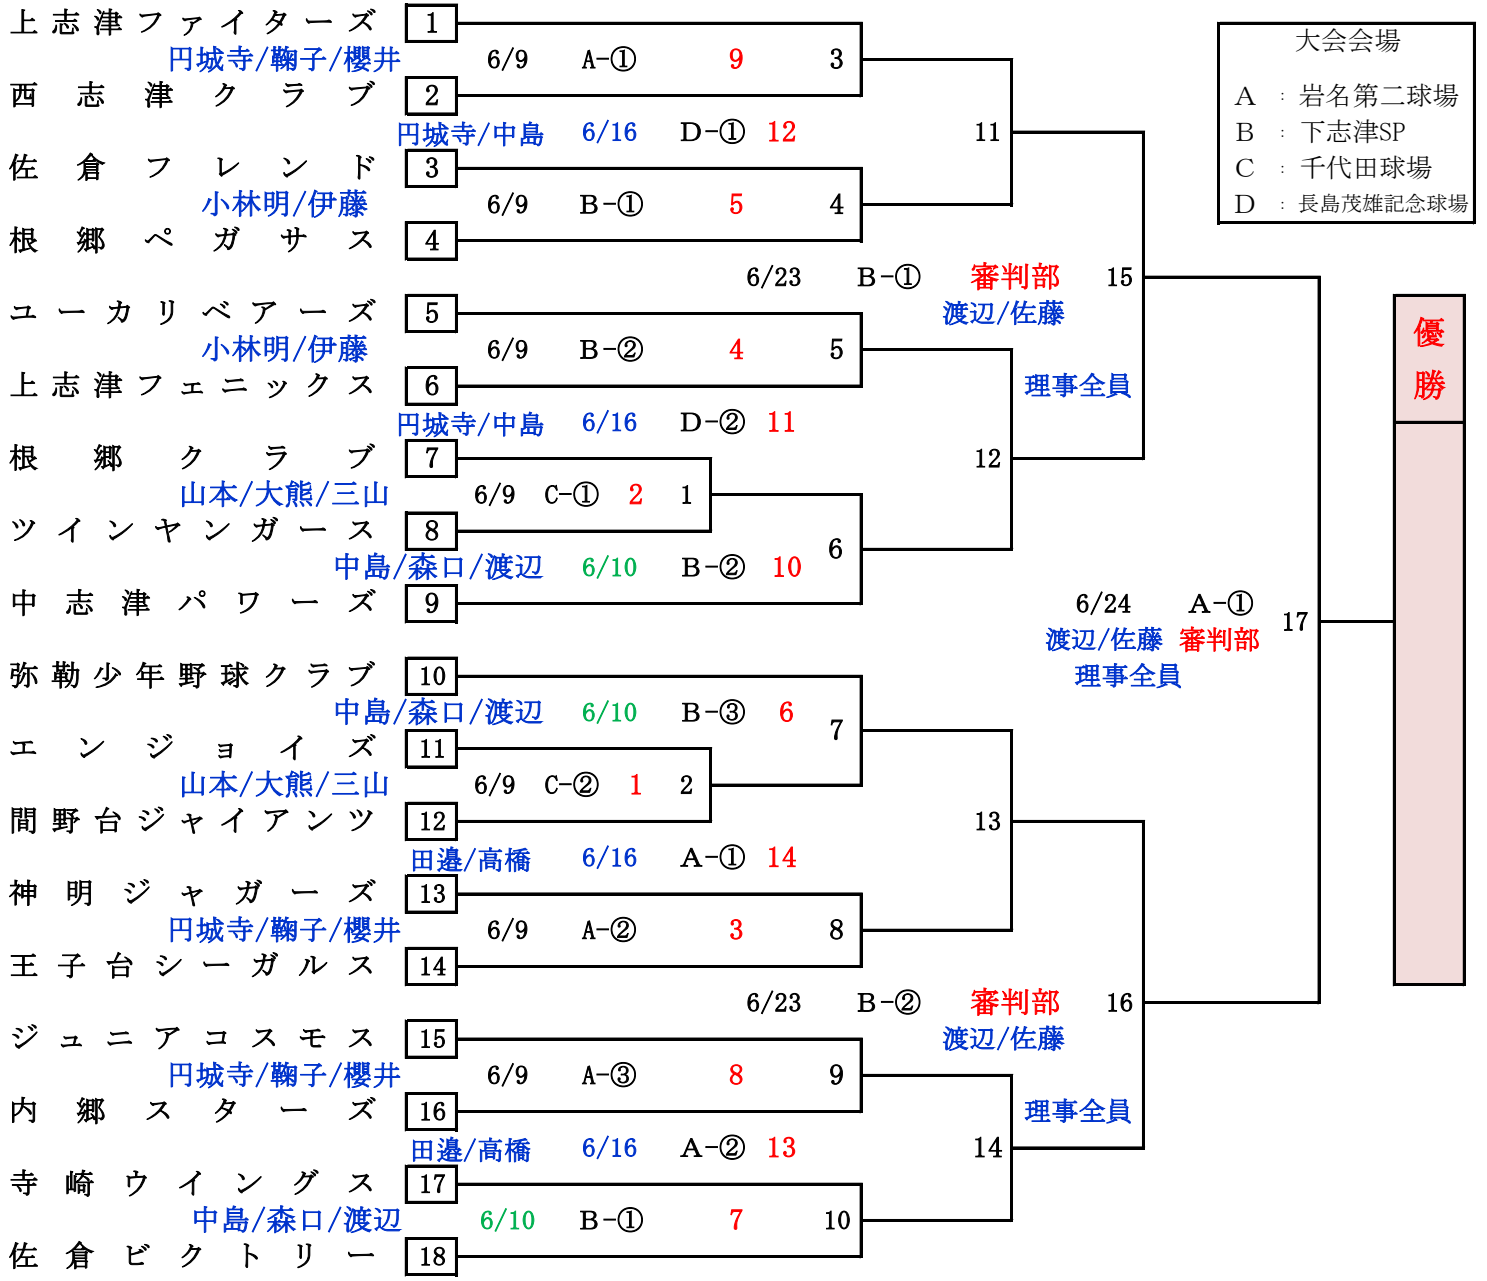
上志津ファイターズ 1
円城寺/鞠子/櫻井 6/9 A-① 9 3
西志津クラブ 2
円城寺/中島 6/16 D-① 12 11
佐倉フレンド 3
小林明/伊藤 6/9 B-① 5 4
根郷ペガサス 4
6/23 B-① 審判部 15
渡辺/佐藤
ユーカリベアーズ 5
小林明/伊藤 6/9 B-② 4 5
理事全員
上志津フェニックス 6
円城寺/中島 6/16 D-② 11
根郷クラブ 7 12
山本/大熊/三山 6/9 C-① 2 1
ツインヤンガース 8
中島/森口/渡辺 6/10 B-② 10 6
中志津パワーズ 9
6/24 A-①
渡辺/佐藤 審判部 17
理事全員
弥勒少年野球クラブ 10
中島/森口/渡辺 6/10 B-③ 6 7
エンジョイズ 11
山本/大熊/三山 6/9 C-② 1 2
間野台ジャイアンツ 12 13
田邉/高橋 6/16 A-① 14
神明ジャガーズ 13
円城寺/鞠子/櫻井 6/9 A-② 3 8
王子台シーガルス 14
6/23 B-② 審判部 16
渡辺/佐藤
ジュニアコスモス 15
円城寺/鞠子/櫻井 6/9 A-③ 8 9
内郷スターズ 16
理事全員
田邉/高橋 6/16 A-② 13 14
寺崎ウイングス 17
中島/森口/渡辺 6/10 B-① 7 10
佐倉ビクトリー 18

大会会場
A ： 岩名第二球場
B ： 下志津SP
C ： 千代田球場
D ： 長島茂雄記念球場

優勝